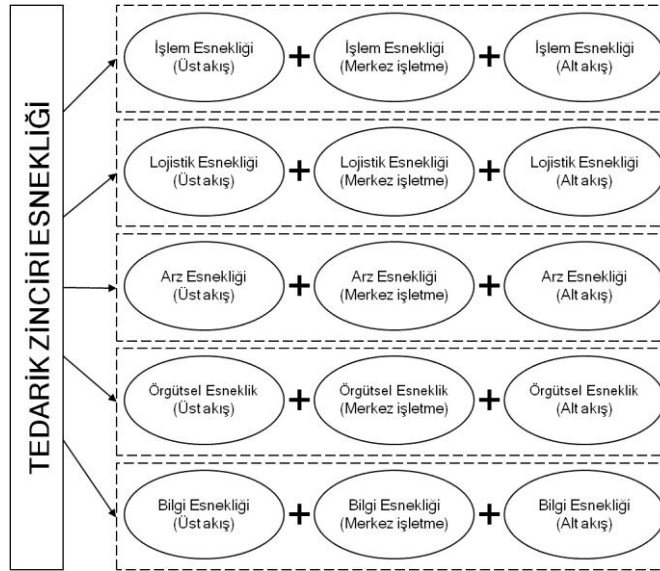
TEDARİK ZİNCİRİ ESNEKLİĞİ

İşlem Esnekliği (Üst akış) + İşlem Esnekliği (Merkez işletme) + İşlem Esnekliği (Alt akış)

Lojistik Esnekliği (Üst akış) + Lojistik Esnekliği (Merkez işletme) + Lojistik Esnekliği (Alt akış)

Arz Esnekliği (Üst akış) + Arz Esnekliği (Merkez işletme) + Arz Esnekliği (Alt akış)

Örgütsel Esneklik (Üst akış) + Örgütsel Esneklik (Merkez işletme) + Örgütsel Esneklik (Alt akış)

Bilgi Esnekliği (Üst akış) + Bilgi Esnekliği (Merkez işletme) + Bilgi Esnekliği (Alt akış)